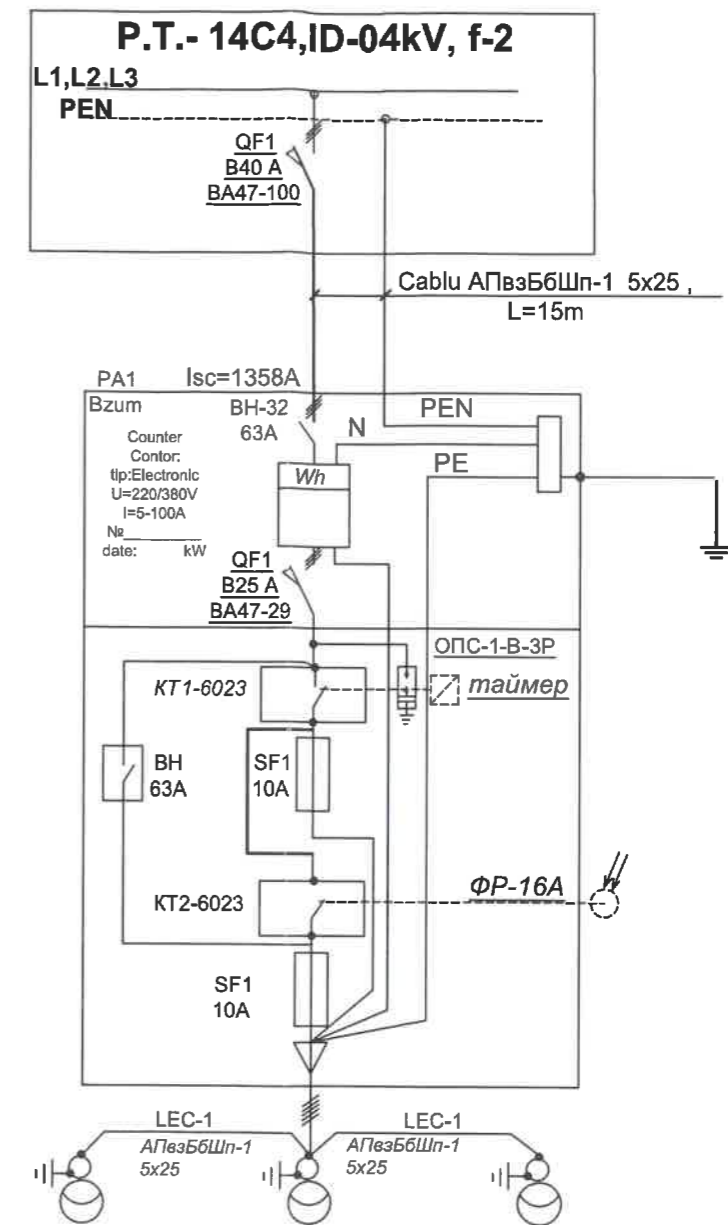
P.T.- 14C4,ID-04kV, f-2

L1,L2,L3

PEN

QF1
B40 A
BA47-100

Cablu АПвзБбШп-1 5x25 ,
L=15m

PA1 Isc=1358A

Bzum

BH-32
63A

N

PEN

PE

Counter
Contor:
tip:Electronic
U=220/380V
I=5-100A
№_______
date: kW

Wh

QF1
B25 A
BA47-29

ОПС-1-B-3P

KT1-6023

таймер

BH
63A

SF1
10A

KT2-6023

ФР-16А

SF1
10A

LEC-1
АПвзБбШп-1
5x25

LEC-1
АПвзБбШп-1
5x25